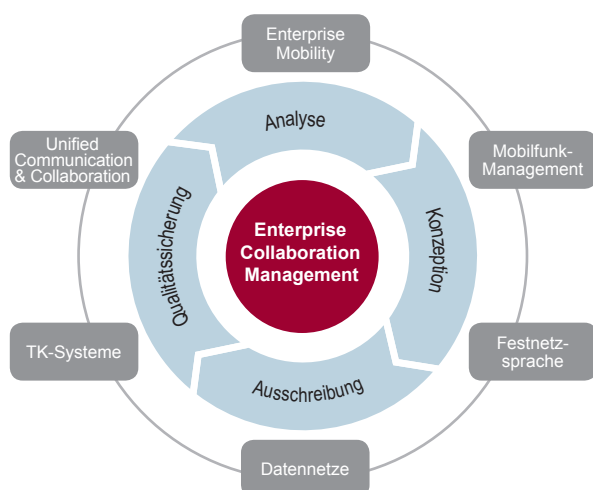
Enterprise Mobility

Unified Communication & Collaboration

Mobilfunk-Management

Analyse

Qualitätssicherung

Konzeption

Enterprise Collaboration Management

Ausschreibung

TK-Systeme

Festnetz-sprache

Datennetze